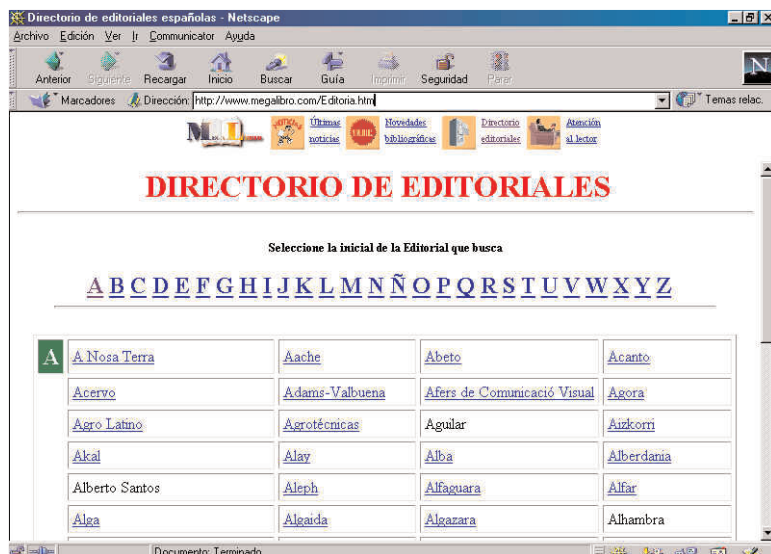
Directorio de editoriales españolas - Netscape

Archivo Edición Ver Ir Communicator Ayuda

Anterior Siguiente Recargar Inicio Buscar Guía Imprimir Seguridad Parar

Marcadores Dirección: http://www.megalibro.com/Editoria.htm Temas relac.

Últimas noticias Novedades bibliográficas Directorio editoriales Atención al lector

DIRECTORIO DE EDITORIALES

Seleccione la inicial de la Editorial que busca

A B C D E F G H I J K L M N Ñ O P Q R S T U V W X Y Z

| A | A Nosa Terra | Aache | Abeto | Acanto |
|---|---|---|---|---|
| | Acervo | Adams-Valbuena | Afers de Comunicació Visual | Agora |
| | Agro Latino | Agrotécnicas | Aguilar | Aizkorri |
| | Akal | Alay | Alba | Alberdania |
| | Alberto Santos | Aleph | Alfaguara | Alfar |
| | Alga | Algaida | Algazara | Alhambra |

Documento: Terminado